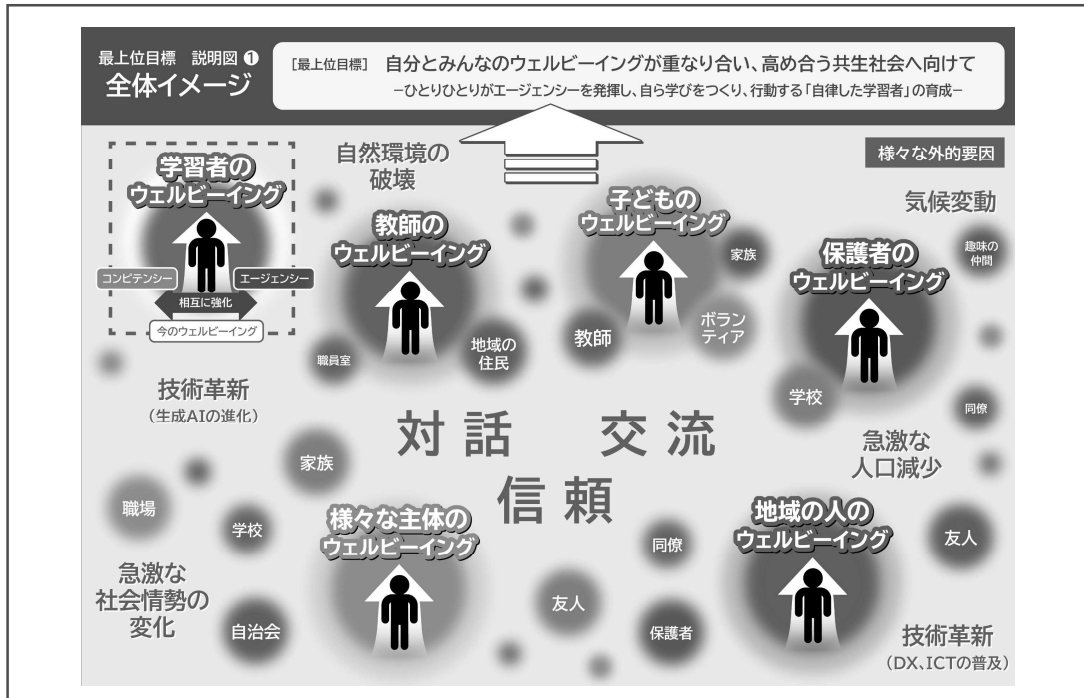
最上位目標　説明図 ❶
全体イメージ

［最上位目標］ 自分とみんなのウェルビーイングが重なり合い、高め合う共生社会へ向けて
−ひとりひとりがエージェンシーを発揮し、自ら学びをつくり、行動する「自律した学習者」の育成−

様々な外的要因

学習者のウェルビーイング
コンピテンシー
エージェンシー
相互に強化
今のウェルビーイング

自然環境の破壊

教師のウェルビーイング
職員室
地域の住民

子どものウェルビーイング
家族
教師
ボランティア

気候変動

保護者のウェルビーイング
趣味の仲間
学校
同僚

技術革新
（生成AIの進化）

対話　交流
信頼

急激な人口減少

家族
職場
学校

急激な社会情勢の変化
自治会

様々な主体のウェルビーイング
友人
同僚
保護者

地域の人のウェルビーイング
友人

技術革新
（DX、ICTの普及）